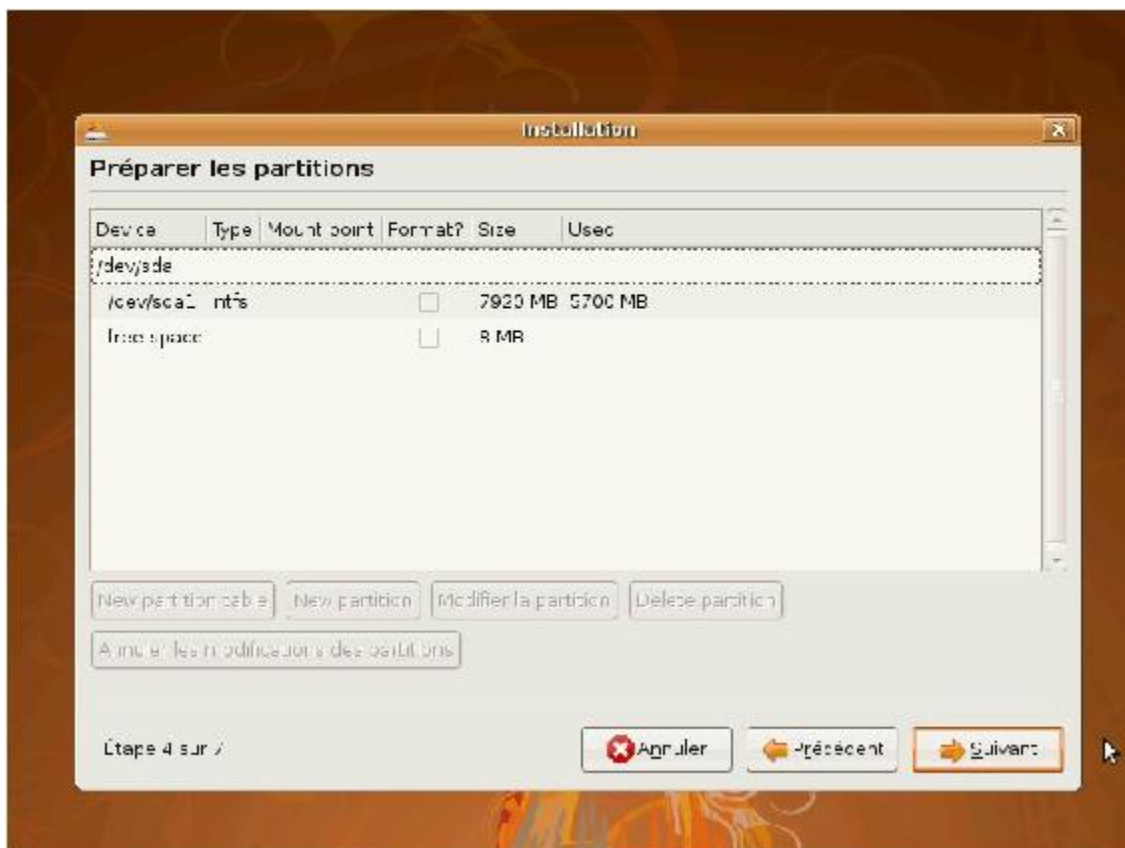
Installation

Préparer les partitions

| Device | Type | Mount point | Format? | Size | Used |
|---|---|---|---|---|---|
| /dev/sda | | | | | |
| /dev/sda1 | ntfs | | | 7920 MB | 5700 MB |
| free space | | | | 8 MB | |

New partition table | New partition | Modifier la partition | Delete partition

Annuler les modifications des partitions

Étape 4 sur 7

Annuler | Précédent | Suivant